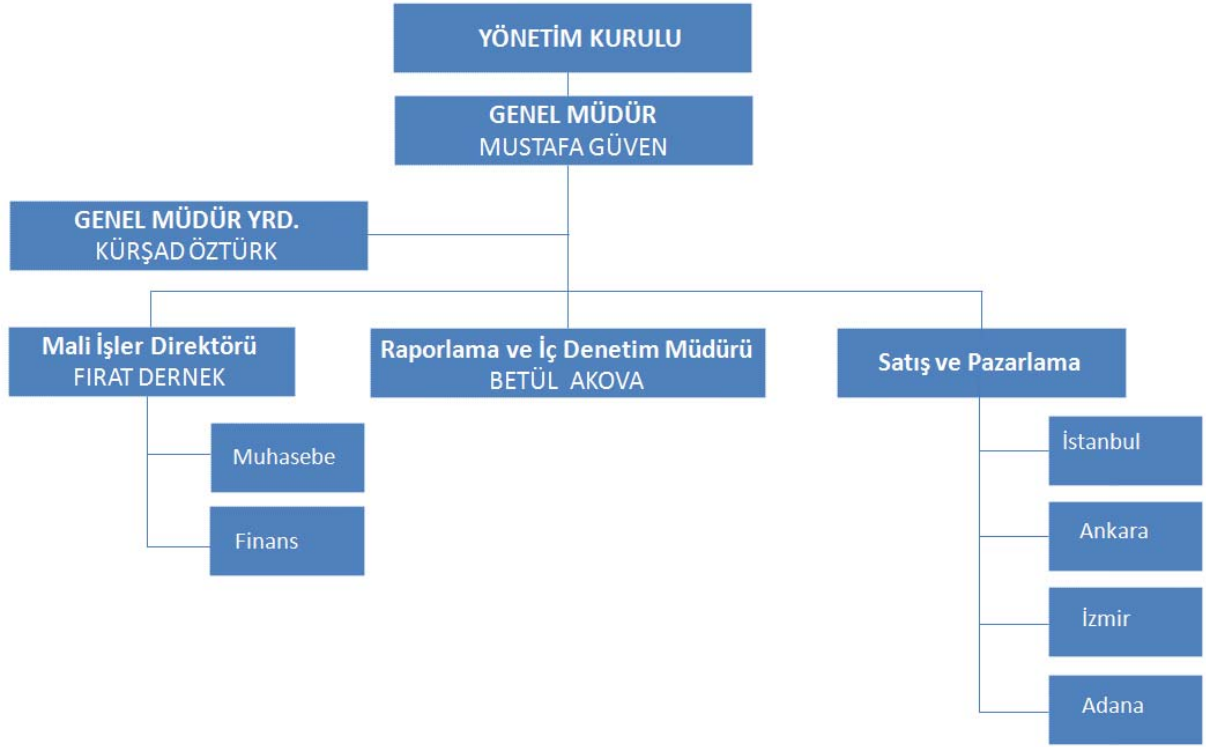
YÖNETİM KURULU

GENEL MÜDÜR
MUSTAFA GÜVEN

GENEL MÜDÜR YRD.
KÜRŞAD ÖZTÜRK

Mali İşler Direktörü
FIRAT DERNEK

Raporlama ve İç Denetim Müdürü
BETÜL AKOVA

Satış ve Pazarlama

Muhasebe

Finans

İstanbul

Ankara

İzmir

Adana